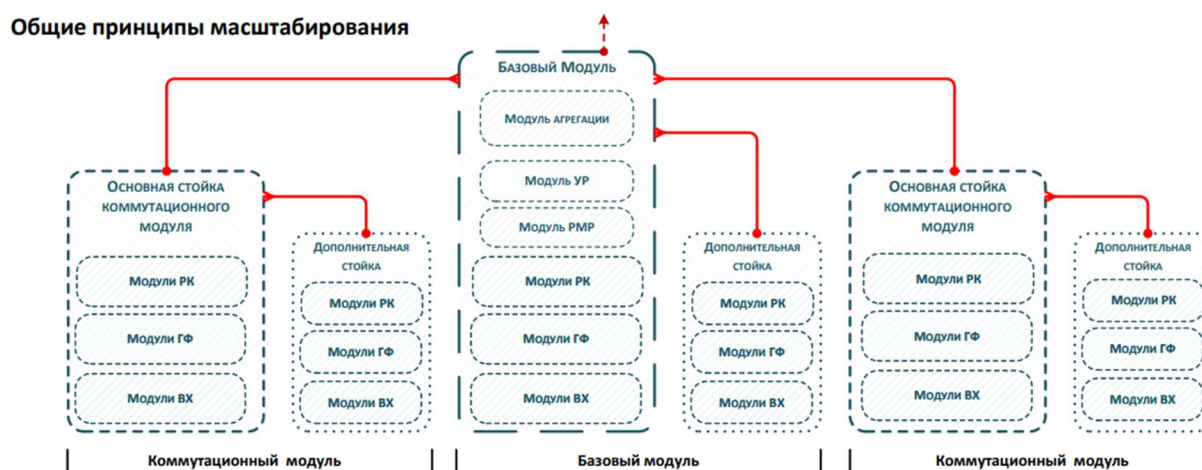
Общие принципы масштабирования

Базовый Модуль

Модуль агрегации

Модуль УР

Модуль РМР

Модули РК

Модули ГФ

Модули ВХ

Основная стойка коммутационного модуля

Модули РК

Модули ГФ

Модули ВХ

Дополнительная стойка

Модули РК

Модули ГФ

Модули ВХ

Дополнительная стойка

Модули РК

Модули ГФ

Модули ВХ

Основная стойка коммутационного модуля

Модули РК

Модули ГФ

Модули ВХ

Дополнительная стойка

Модули РК

Модули ГФ

Модули ВХ

Коммутационный модуль

Базовый модуль

Коммутационный модуль